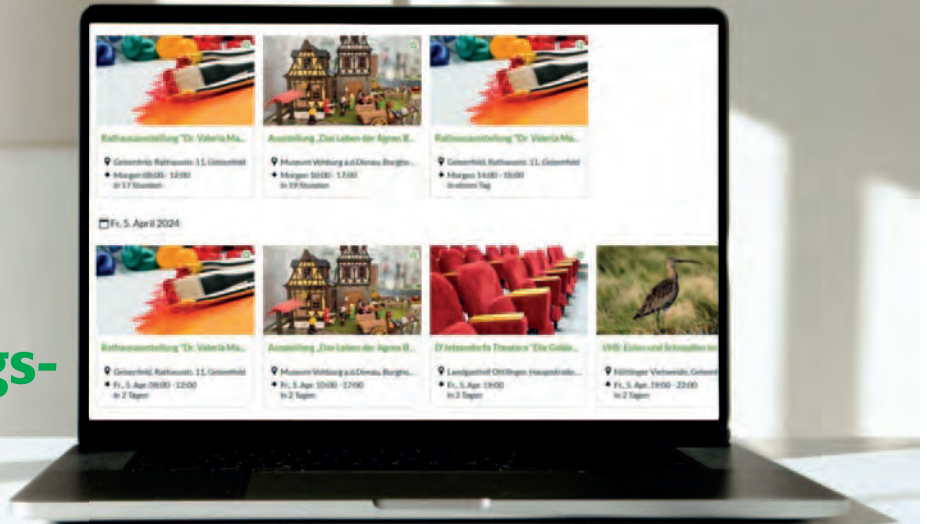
gs-

Rathausausstellung "Dr. Valeria Ma...

Geisenfeld, Rathausstr. 11, Geisenfeld
Morgen 08:00 - 12:00
in 17 Stunden

Ausstellung „Das Leben der Agnes B...

Museum Vohburg a.d.Donau, Burgho...
Morgen 10:00 - 17:00
in 19 Stunden

Rathausausstellung "Dr. Valeria Ma...

Geisenfeld, Rathausstr. 11, Geisenfeld
Morgen 14:00 - 18:00
in einem Tag

Fr., 5. April 2024

Rathausausstellung "Dr. Valeria Ma...

Geisenfeld, Rathausstr. 11, Geisenfeld
Fr., 5. Apr. 08:00 - 12:00
in 2 Tagen

Ausstellung „Das Leben der Agnes B...

Museum Vohburg a.d.Donau, Burgho...
Fr., 5. Apr. 10:00 - 17:00
in 2 Tagen

D'Ietzendorfa Theatera "Die Golde...

Landgasthof Ottilinger, Hauptstraße...
Fr., 5. Apr. 19:00
in 2 Tagen

VHS: Eulen und Schnepfen im...

Nöttinger Viehweide, Geisenf...
Fr., 5. Apr. 19:00 - 22:00
in 2 Tagen